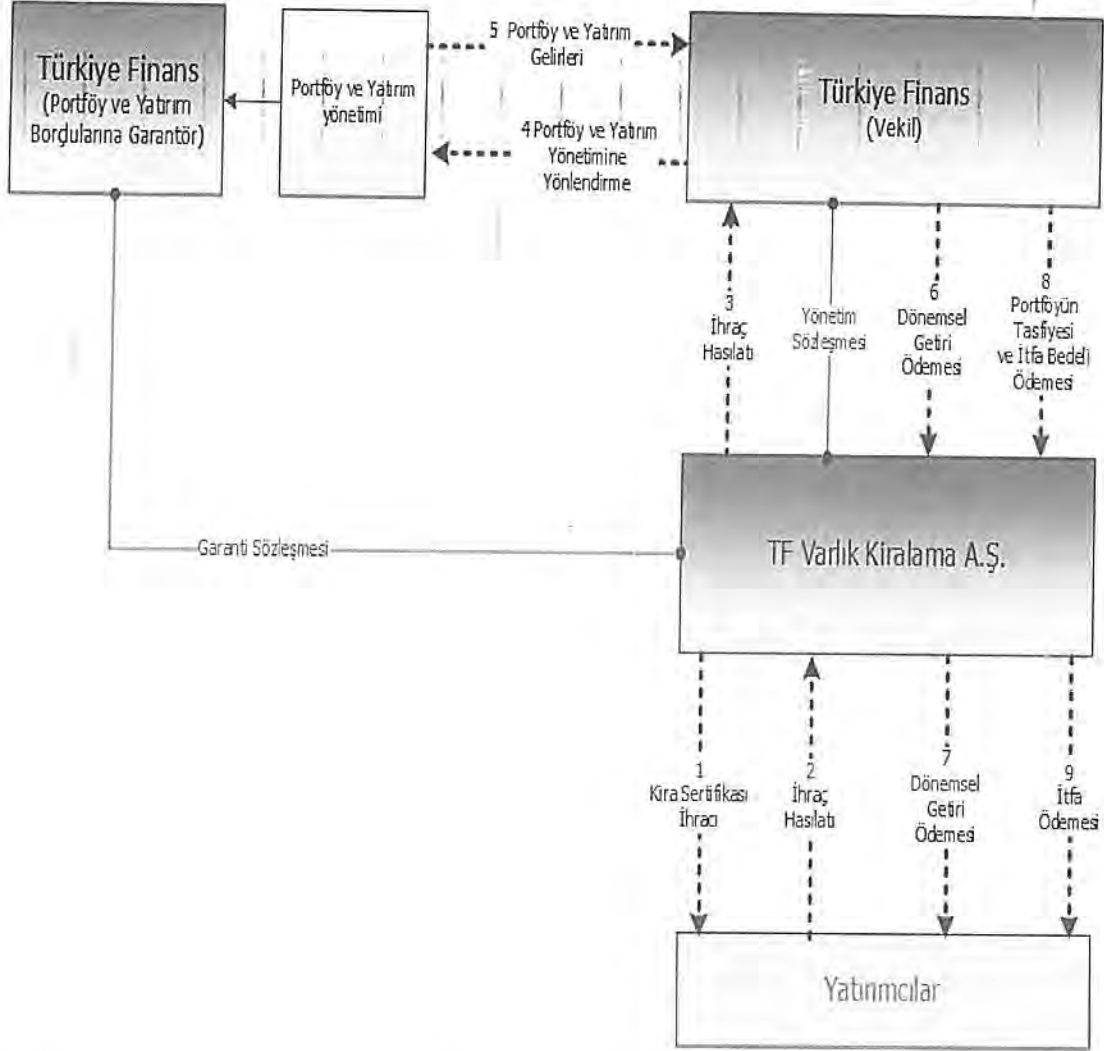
Türkiye Finans (Portföy ve Yatırım Borçlularına Garantör)

Portföy ve Yatırım yönetimi

5 Portföy ve Yatırım Gelirleri

4 Portföy ve Yatırım Yönetimine Yönlendirme

Türkiye Finans (Vekil)

3 İhraç Hasılatı

Yönetim Sözleşmesi

6 Dönemsel Getiri Ödemesi

8 Portföyün Tasfiyesi ve İtfa Bedeli Ödemesi

Garanti Sözleşmesi

TF Varlık Kiralama A.Ş.

1 Kira Sertifikası İhracı

2 İhraç Hasılatı

7 Dönemsel Getiri Ödemesi

9 İtfa Ödemesi

Yatırımcılar